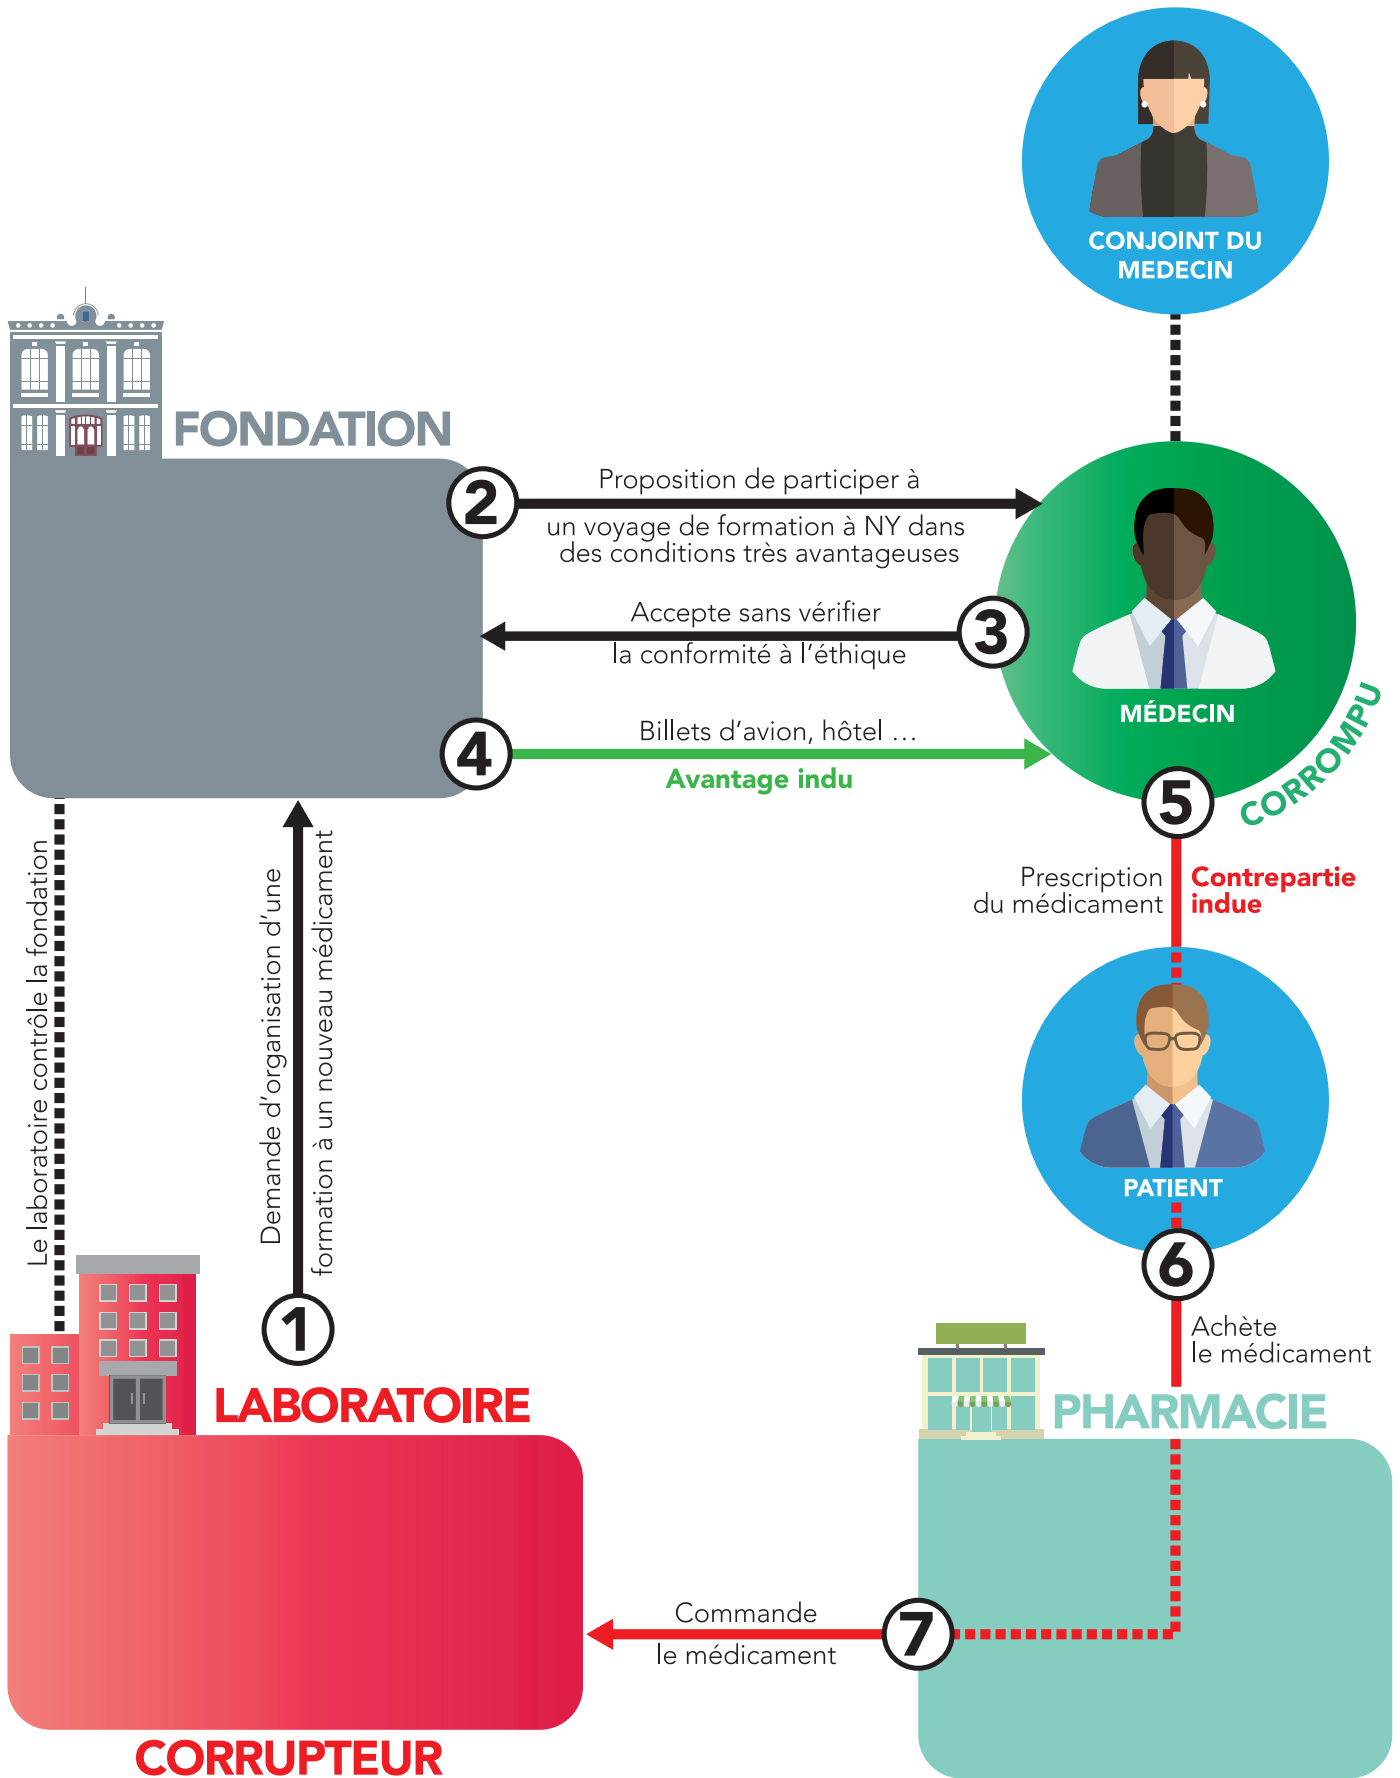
CONJOINT DU MEDECIN

FONDATION

2

Proposition de participer à

un voyage de formation à NY dans des conditions très avantageuses

Accepte sans vérifier

3

la conformité à l'éthique

MÉDECIN

4

Billets d'avion, hôtel …

Avantage indu

CORROMPU

5

Prescription du médicament

Contrepartie indue

Le laboratoire contrôle la fondation

Demande d'organisation d'une formation à un nouveau médicament

PATIENT

6

Achète le médicament

1

LABORATOIRE

PHARMACIE

Commande

7

le médicament

CORRUPTEUR